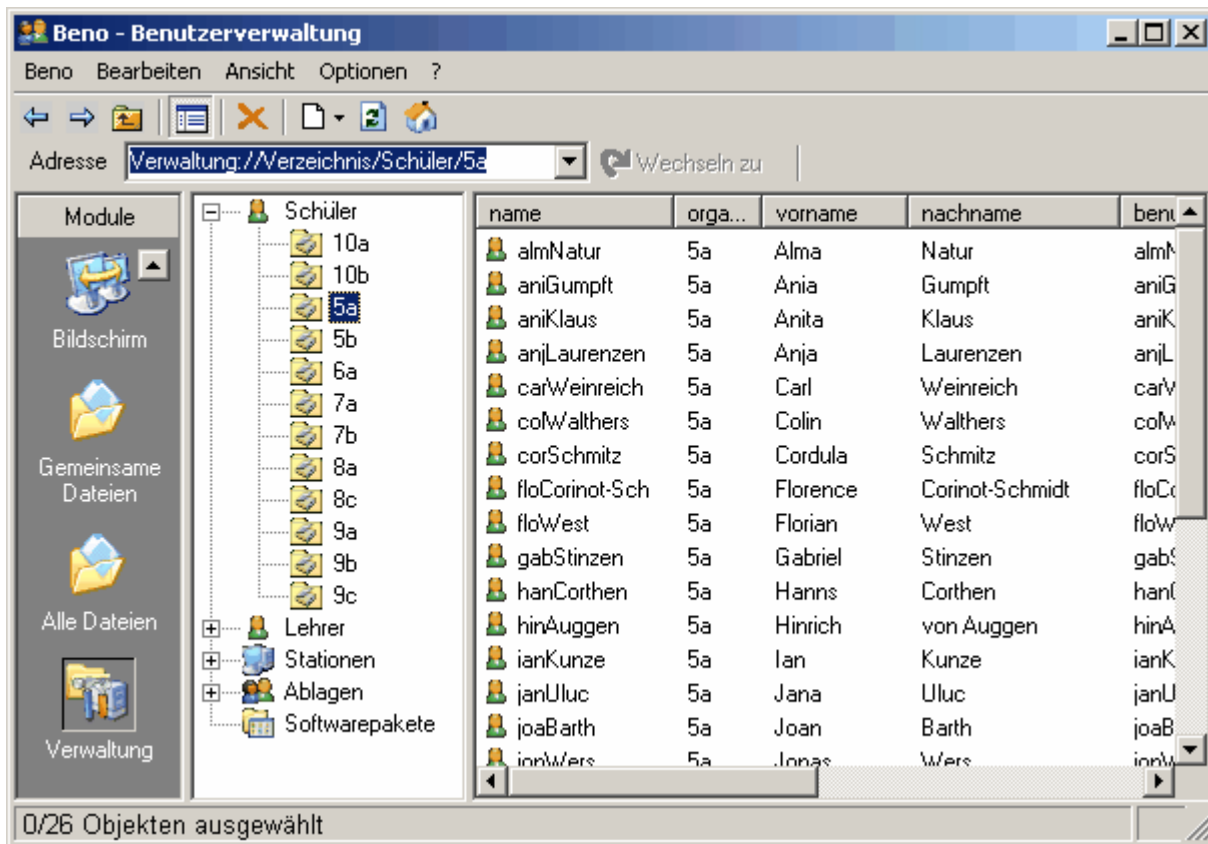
Beno - Benutzerverwaltung

Beno Bearbeiten Ansicht Optionen ?

Adresse Verwaltung://Verzeichnis/Schüler/5a Wechseln zu

Module

Bildschirm

Gemeinsame Dateien

Alle Dateien

Verwaltung

Schüler
10a
10b
5a
5b
6a
7a
7b
8a
8c
9a
9b
9c
Lehrer
Stationen
Ablagen
Softwarepakete

| name | orga... | vorname | nachname | benu |
|---|---|---|---|---|
| almNatur | 5a | Alma | Natur | almN |
| aniGumpft | 5a | Ania | Gumpft | aniG |
| aniKlaus | 5a | Anita | Klaus | aniK |
| anjLaurenzen | 5a | Anja | Laurenzen | anjL |
| carWeinreich | 5a | Carl | Weinreich | carV |
| colWalthers | 5a | Colin | Walthers | colW |
| corSchmitz | 5a | Cordula | Schmitz | corS |
| floCorinot-Sch | 5a | Florence | Corinot-Schmidt | floC |
| floWest | 5a | Florian | West | floW |
| gabStinzen | 5a | Gabriel | Stinzen | gab |
| hanCorthen | 5a | Hanns | Corthen | han |
| hinAuggen | 5a | Hinrich | von Auggen | hinA |
| ianKunze | 5a | Ian | Kunze | ianK |
| janUluc | 5a | Jana | Uluc | janU |
| joaBarth | 5a | Joan | Barth | joaB |
| jonWers | 5a | Jonas | Wers | jonW |

0/26 Objekten ausgewählt